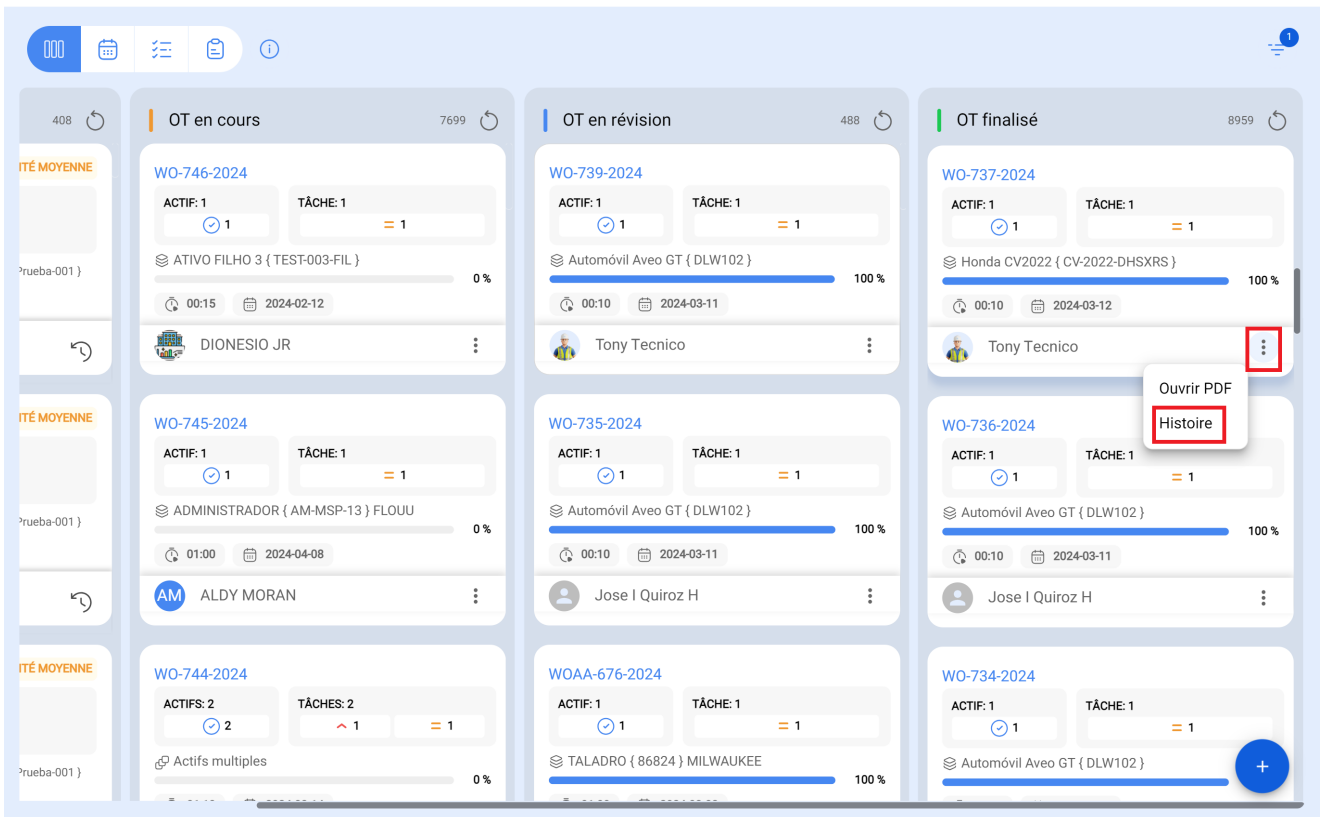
1

408

ITÉ MOYENNE

Prueba-001 }

ITÉ MOYENNE

Prueba-001 }

ITÉ MOYENNE

Prueba-001 }

OT en cours 7699

WO-746-2024
ACTIF: 1 1
TÂCHE: 1 1
ATIVO FILHO 3 { TEST-003-FIL }
0 %
00:15 2024-02-12
DIONESIO JR

WO-745-2024
ACTIF: 1 1
TÂCHE: 1 1
ADMINISTRADOR { AM-MSP-13 } FLOUU
0 %
01:00 2024-04-08
AM ALDY MORAN

WO-744-2024
ACTIFS: 2 2
TÂCHES: 2 1 1
Actifs multiples
0 %

OT en révision 488

WO-739-2024
ACTIF: 1 1
TÂCHE: 1 1
Automóvil Aveo GT { DLW102 }
100 %
00:10 2024-03-11
Tony Tecnico

WO-735-2024
ACTIF: 1 1
TÂCHE: 1 1
Automóvil Aveo GT { DLW102 }
100 %
00:10 2024-03-11
Jose I Quiroz H

WOAA-676-2024
ACTIF: 1 1
TÂCHE: 1 1
TALADRO { 86824 } MILWAUKEE
100 %

OT finalisé 8959

WO-737-2024
ACTIF: 1 1
TÂCHE: 1 1
Honda CV2022 { CV-2022-DHSXRS }
100 %
00:10 2024-03-12
Tony Tecnico

Ouvrir PDF
Histoire

WO-736-2024
ACTIF: 1 1
TÂCHE: 1 1
Automóvil Aveo GT { DLW102 }
100 %
00:10 2024-03-11
Jose I Quiroz H

WO-734-2024
ACTIF: 1 1
TÂCHE: 1 1
Automóvil Aveo GT { DLW102 }

+